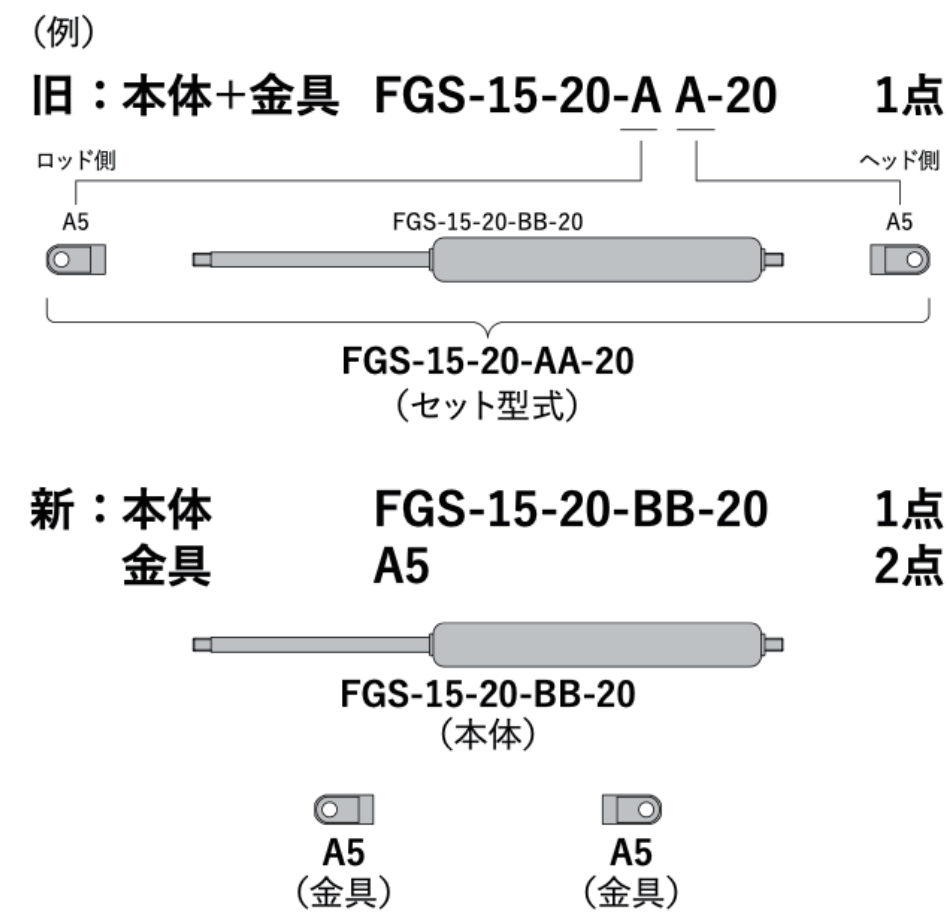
（例）

旧：本体+金具　FGS-15-20-A A-20　1点

ロッド側

ヘッド側

A5

FGS-15-20-BB-20

A5

FGS-15-20-AA-20
（セット型式）

新：本体　FGS-15-20-BB-20　1点
金具　A5　2点

FGS-15-20-BB-20
（本体）

A5
（金具）

A5
（金具）